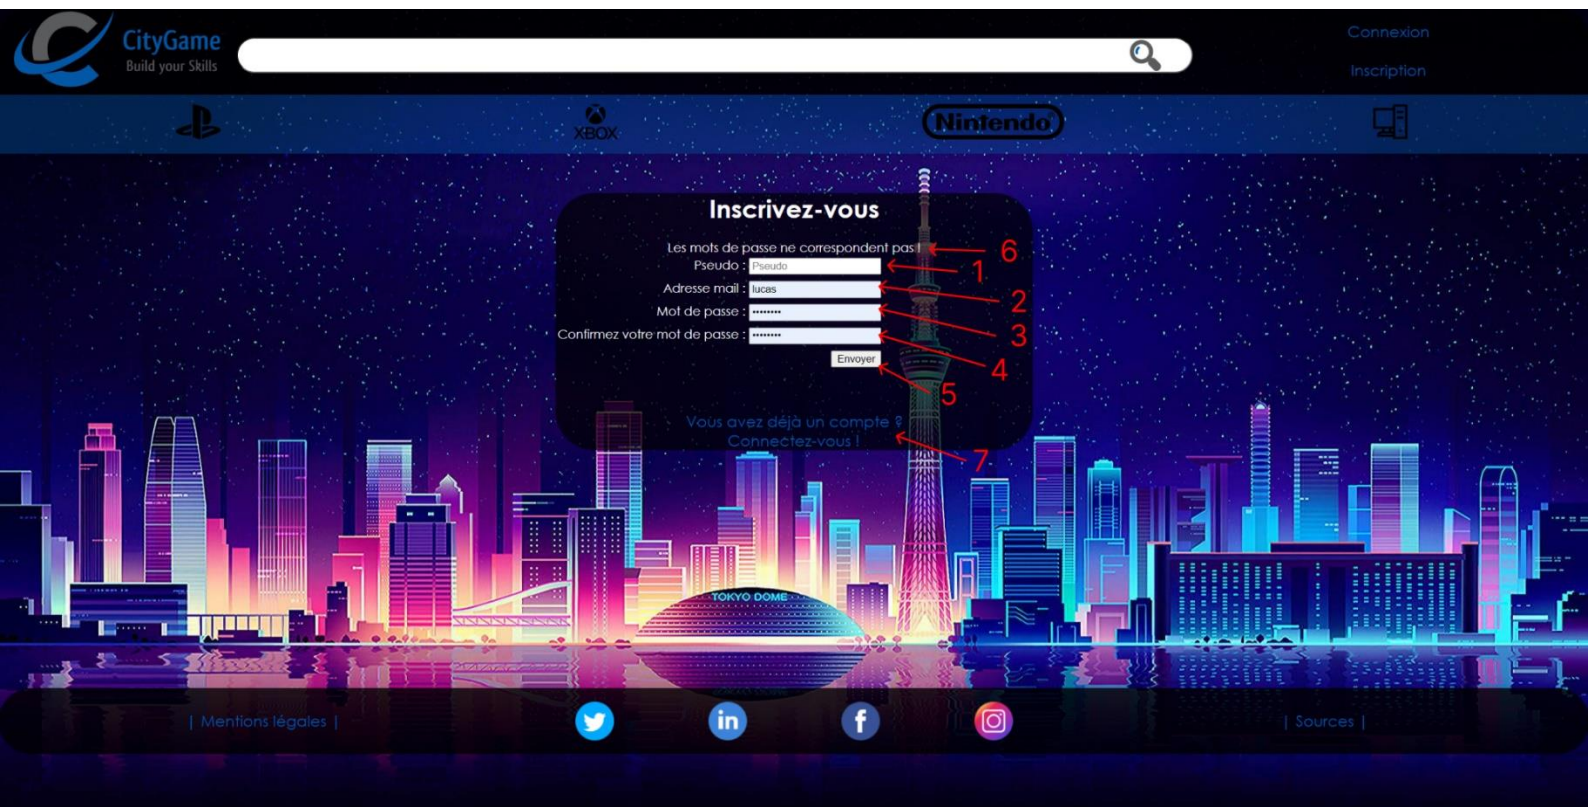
CityGame
Build your Skills

Connexion
Inscription

XBOX
Nintendo

Inscrivez-vous

Les mots de passe ne correspondent pas !
Pseudo : Pseudo
Adresse mail : lucas
Mot de passe : ••••••••
Confirmez votre mot de passe : ••••••••
Envoyer

Vous avez déjà un compte ?
Connectez-vous !

6
1
2
3
4
5
7

TOKYO DOME

| Mentions légales |

| Sources |